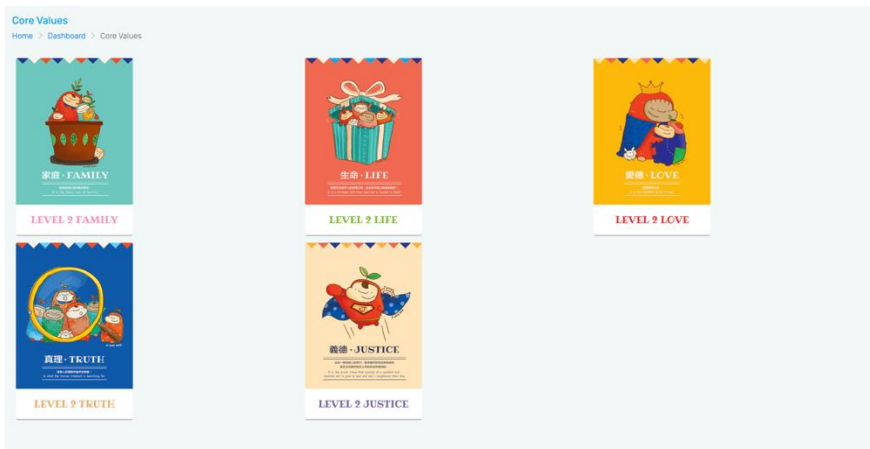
Core Values

Home > Dashboard > Core Values

家庭 · FAMILY

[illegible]

LEVEL 2 FAMILY

生命 · LIFE

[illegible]

LEVEL 2 LIFE

愛德 · LOVE

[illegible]

LEVEL 2 LOVE

真理 · TRUTH

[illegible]

LEVEL 2 TRUTH

義德 · JUSTICE

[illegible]

LEVEL 2 JUSTICE